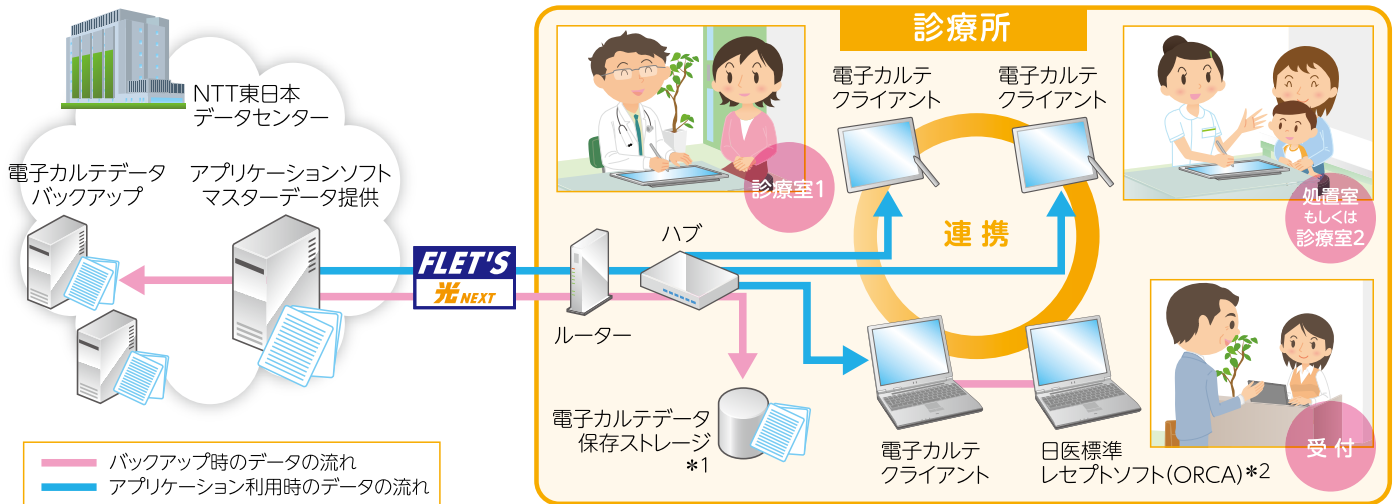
NTT東日本
データセンター

電子カルテデータ
バックアップ

アプリケーションソフト
マスターデータ提供

FLET'S
光 NEXT

診療所

診療室1

電子カルテ
クライアント

電子カルテ
クライアント

連携

処置室
もしくは
診療室2

ハブ

ルーター

電子カルテデータ
保存ストレージ
＊1

電子カルテ
クライアント

日医標準
レセプトソフト(ORCA)＊2

受付

バックアップ時のデータの流れ
アプリケーション利用時のデータの流れ